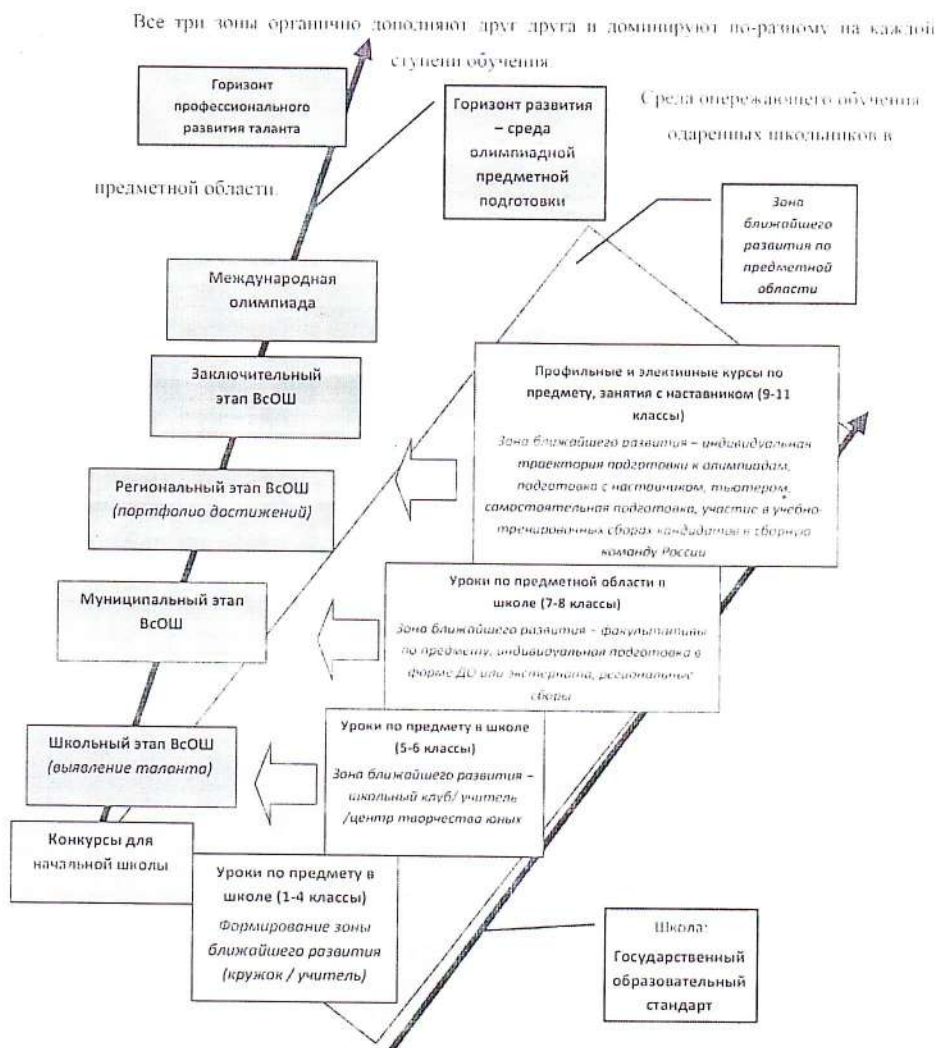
Все три зоны органично дополняют друг друга и доминируют по-разному на каждой ступени обучения.

Горизонт профессионального развития таланта

Горизонт развития – среда олимпиадной предметной подготовки

Среда опережающего обучения одаренных школьников в предметной области.

Зона ближайшего развития по предметной области

Международная олимпиада

Заключительный этап ВсОШ

Профильные и элективные курсы по предмету, занятия с наставником (9-11 классы)
Зона ближайшего развития – индивидуальная траектория подготовки к олимпиадам, подготовка с наставником, тьютером, самостоятельная подготовка, участие в учебно-тренировочных сборах кандидатов в сборную команду России

Региональный этап ВсОШ (портфолио достижений)

Уроки по предметной области в школе (7-8 классы)
Зона ближайшего развития – факультативы по предмету, индивидуальная подготовка в форме ДО или экстерната, региональные сборы

Муниципальный этап ВсОШ

Уроки по предмету в школе (5-6 классы)
Зона ближайшего развития – школьный клуб/ учитель /центр творчества юных

Школьный этап ВсОШ (выявление таланта)

Конкурсы для начальной школы

Уроки по предмету в школе (1-4 классы)
Формирование зоны ближайшего развития (кружок / учитель)

Школа:
Государственный образовательный стандарт